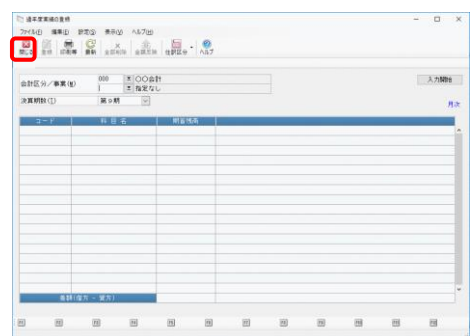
過年度実績の登録

ファイル(F) 編集(E) 設定(S) 表示(V) ヘルプ(H)

閉じる 登録 印刷 最新 全部削除 金額反映 仕訳区分 ヘルプ

会計区分／事業(M) 000 ○○会計
指定なし

決算期数(T) 第９期

入力開始

月次

| コード | 科目名 | 期首残高 | |
|---|---|---|---|

差額(借方 - 貸方)

F1 F2 F3 F4 F5 F6 F7 F8 F9 F10 F11 F12